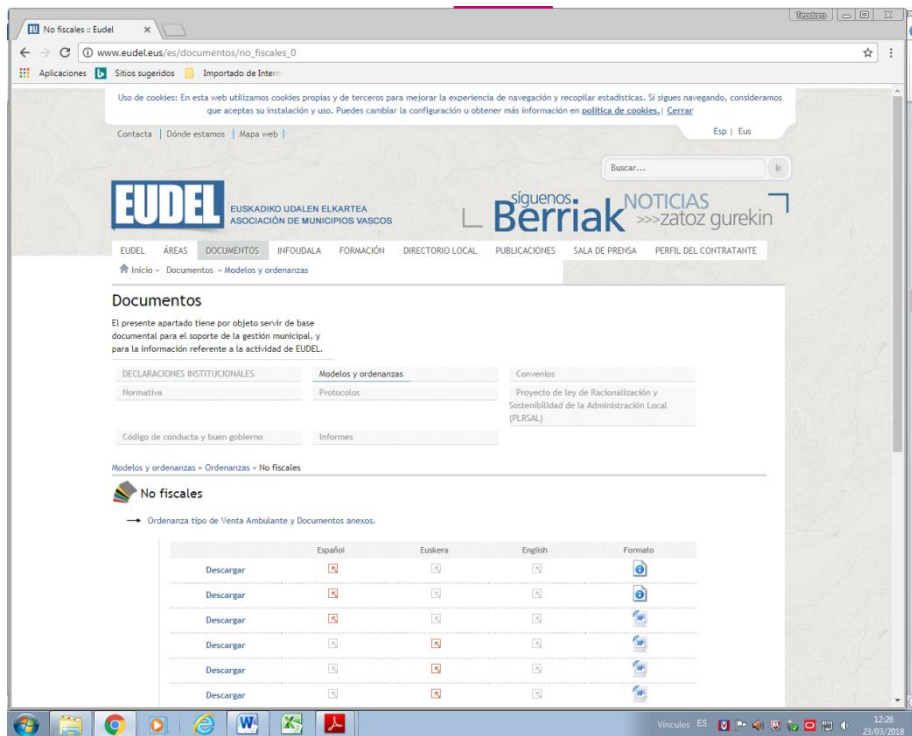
EU No fiscales :: Eudel ×

www.eudel.eus/es/documentos/no_fiscales_0

Aplicaciones Sitios sugeridos Importado de Intern

Uso de cookies: En esta web utilizamos cookies propias y de terceros para mejorar la experiencia de navegación y recopilar estadísticas. Si sigues navegando, consideramos que aceptas su instalación y uso. Puedes cambiar la configuración u obtener más información en política de cookies. | Cerrar

Contacta | Dónde estamos | Mapa web |

Esp | Eus

Buscar...

EUDEL EUSKADIKO UDALEN ELKARTEA ASOCIACIÓN DE MUNICIPIOS VASCOS

síguenos Berriak NOTICIAS >>>zatoz gurekin

EUDEL ÁREAS DOCUMENTOS INFOUDALA FORMACIÓN DIRECTORIO LOCAL PUBLICACIONES SALA DE PRENSA PERFIL DEL CONTRATANTE

Inicio » Documentos » Modelos y ordenanzas

Documentos

El presente apartado tiene por objeto servir de base documental para el soporte de la gestión municipal, y para la información referente a la actividad de EUDEL.

DECLARACIONES INSTITUCIONALES
Modelos y ordenanzas
Convenios
Normativa
Protocolos
Proyecto de ley de Racionalización y Sostenibilidad de la Administración Local (PLRSAL)
Código de conducta y buen gobierno
Informes

Modelos y ordenanzas » Ordenanzas » No fiscales

No fiscales

→ Ordenanza tipo de Venta Ambulante y Documentos anexos.

| | Español | Euskera | English | Formato |
|---|---|---|---|---|
| Descargar | | | | |
| Descargar | | | | |
| Descargar | | | | |
| Descargar | | | | |
| Descargar | | | | |
| Descargar | | | | |

Vínculos ES 12:26 23/03/2018